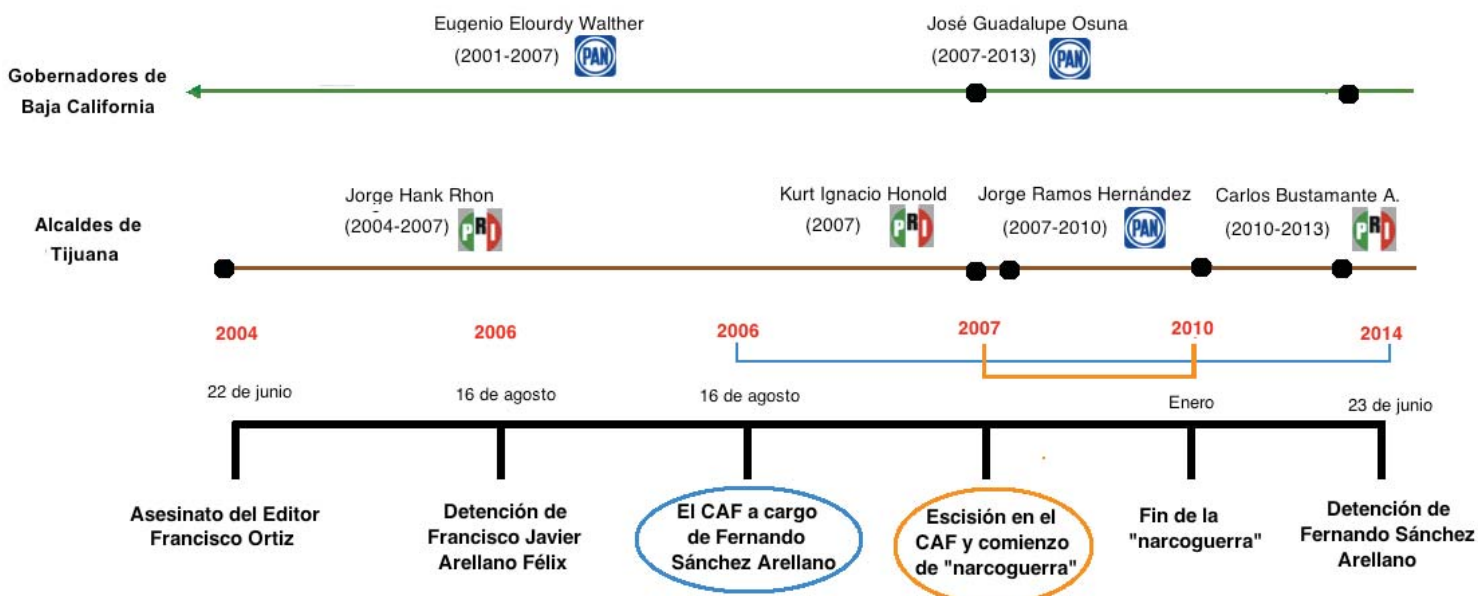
Eugenio Elourdy Walther
(2001-2007) PAN

José Guadalupe Osuna
(2007-2013) PAN

Gobernadores de Baja California

Jorge Hank Rhon
(2004-2007) PRI

Kurt Ignacio Honold
(2007) PRI

Jorge Ramos Hernández
(2007-2010) PAN

Carlos Bustamante A.
(2010-2013) PRI

Alcaldes de Tijuana

2004
22 de junio
Asesinato del Editor Francisco Ortiz

2006
16 de agosto
Detención de Francisco Javier Arellano Félix

2006
16 de agosto
El CAF a cargo de Fernando Sánchez Arellano

2007
Escisión en el CAF y comienzo de "narcoguerra"

2010
Enero
Fin de la "narcoguerra"

2014
23 de junio
Detención de Fernando Sánchez Arellano